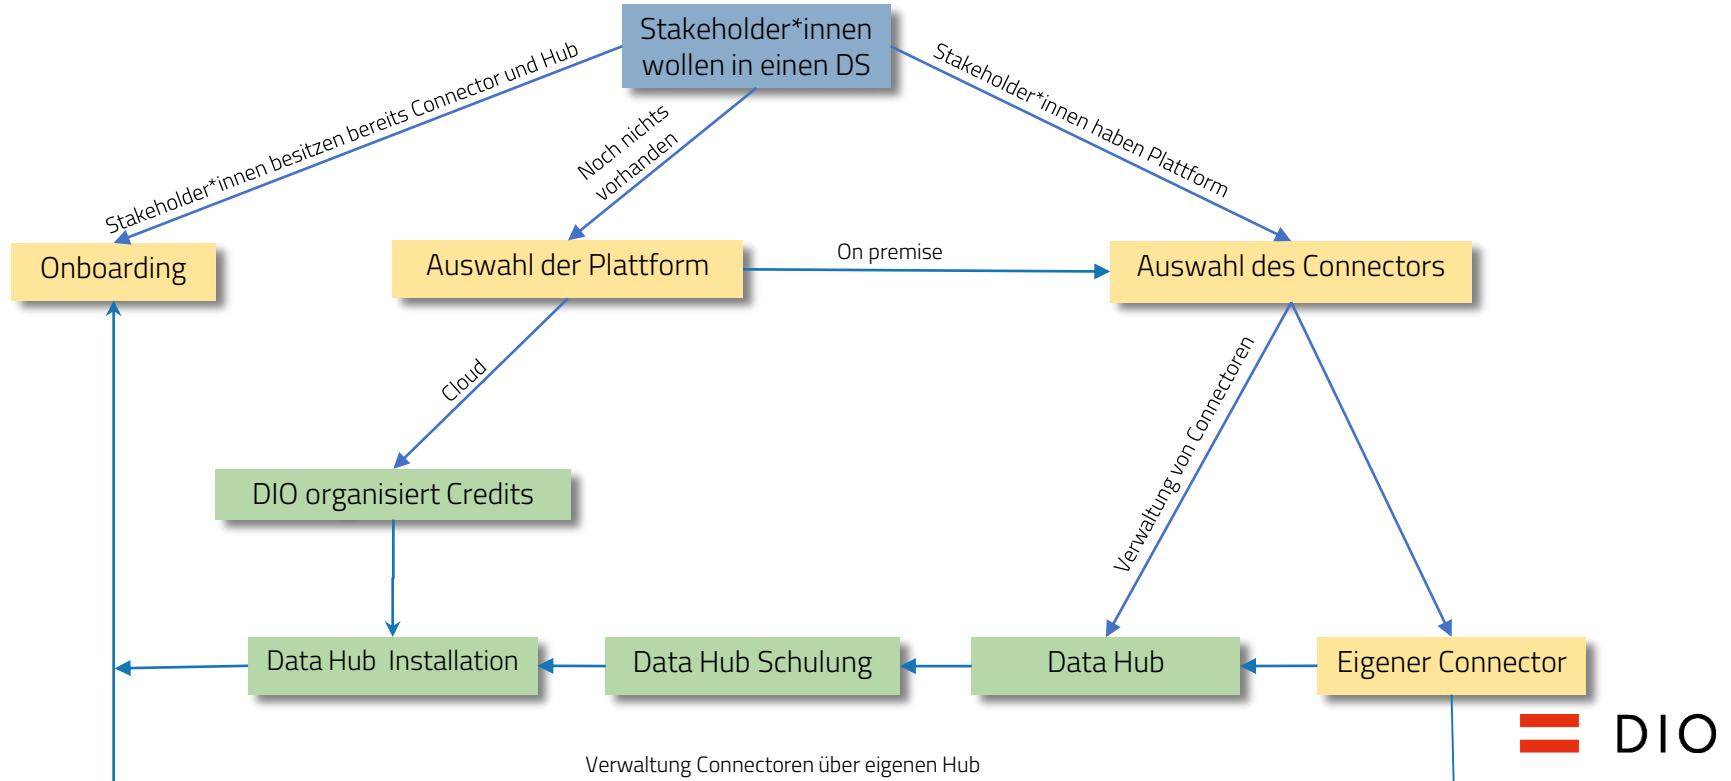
Stakeholder*innen wollen in einen DS

Stakeholder*innen besitzen bereits Connector und Hub

Noch nichts vorhanden

Stakeholder*innen haben Plattform

Onboarding

Auswahl der Plattform

On premise

Auswahl des Connectors

Cloud

Verwaltung von Connectoren

DIO organisiert Credits

Data Hub Installation

Data Hub Schulung

Data Hub

Eigener Connector

DIO

Verwaltung Connectoren über eigenen Hub